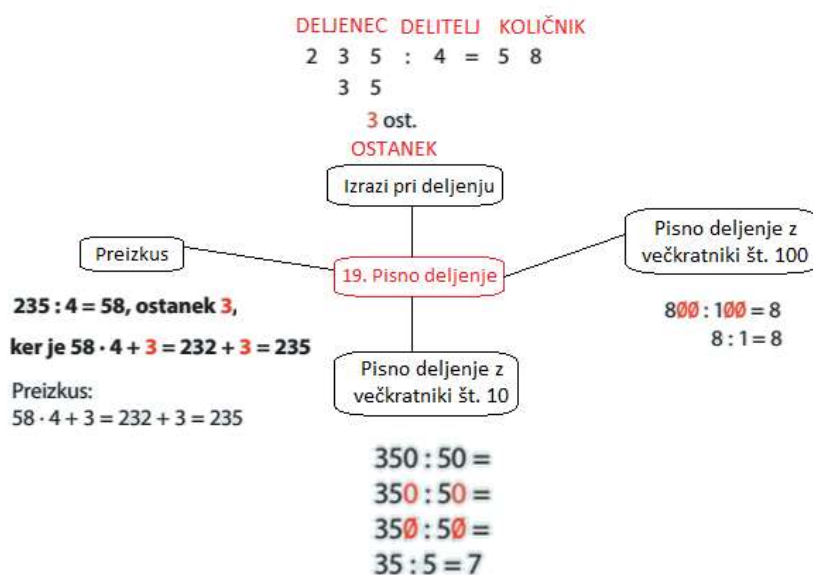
DELJENEC DELITELJ KOLIČNIK
2 3 5 : 4 = 5 8
3 5
3 ost.
OSTANEK

Izrazi pri deljenju

Preizkus

19. Pisno deljenje

Pisno deljenje z večkratniki št. 100

235 : 4 = 58, ostanek 3,

ker je $58 \cdot 4 + 3 = 232 + 3 = 235$

Preizkus:
$58 \cdot 4 + 3 = 232 + 3 = 235$

Pisno deljenje z večkratniki št. 10

800 : 100 = 8
8 : 1 = 8

350 : 50 =
350 : 50 =
350 : 50 =
35 : 5 = 7